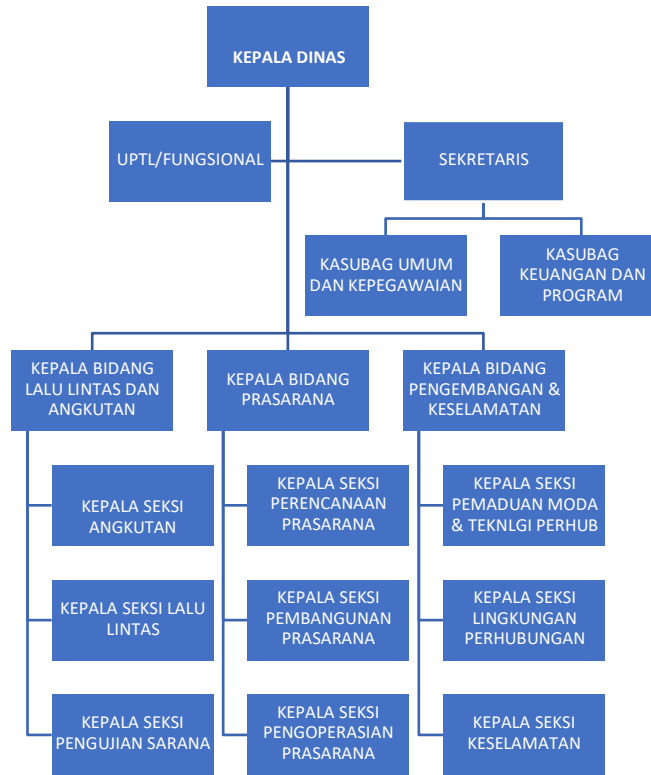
KEPALA DINAS

UPTL/FUNGSIONAL

SEKRETARIS

KASUBAG UMUM DAN KEPEGAWAIAN

KASUBAG KEUANGAN DAN PROGRAM

KEPALA BIDANG LALU LINTAS DAN ANGKUTAN

KEPALA SEKSI ANGKUTAN

KEPALA SEKSI LALU LINTAS

KEPALA SEKSI PENGUJIAN SARANA

KEPALA BIDANG PRASARANA

KEPALA SEKSI PERENCANAAN PRASARANA

KEPALA SEKSI PEMBANGUNAN PRASARANA

KEPALA SEKSI PENGOPERASIAN PRASARANA

KEPALA BIDANG PENGEMBANGAN & KESELAMATAN

KEPALA SEKSI PEMADUAN MODA & TEKNLGI PERHUB

KEPALA SEKSI LINGKUNGAN PERHUBUNGAN

KEPALA SEKSI KESELAMATAN